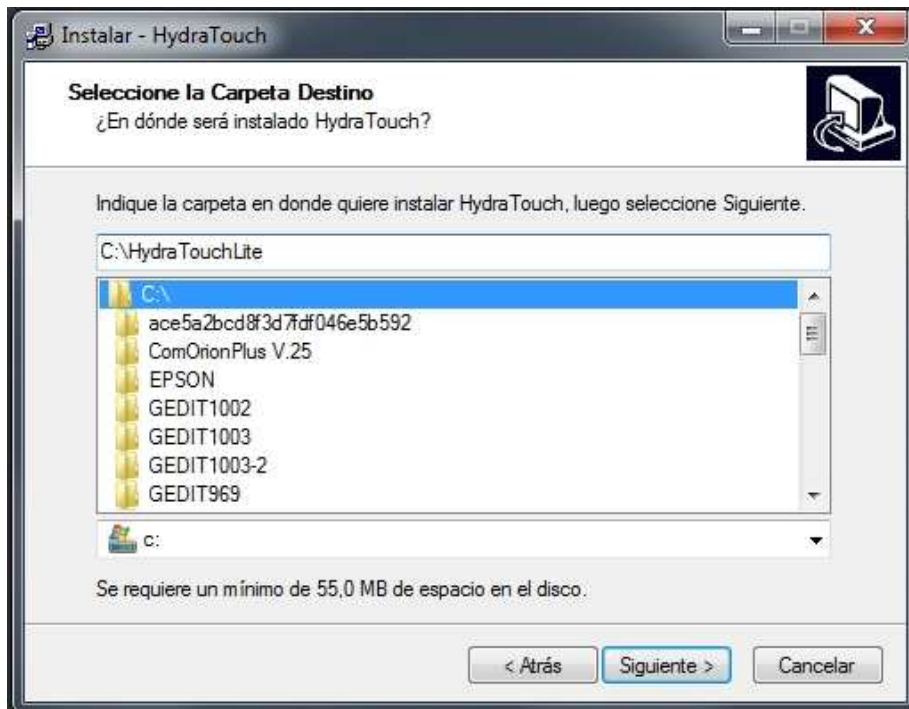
Instalar - HydraTouch

Seleccione la Carpeta Destino
¿En dónde será instalado HydraTouch?

Indique la carpeta en donde quiere instalar HydraTouch, luego seleccione Siguiente.

C:\HydraTouchLite

C:\
ace5a2bcd8f3d7fdf046e5b592
ComOrionPlus V.25
EPSON
GEDIT1002
GEDIT1003
GEDIT1003-2
GEDIT969

c:

Se requiere un mínimo de 55,0 MB de espacio en el disco.

< Atrás
Siguiente >
Cancelar